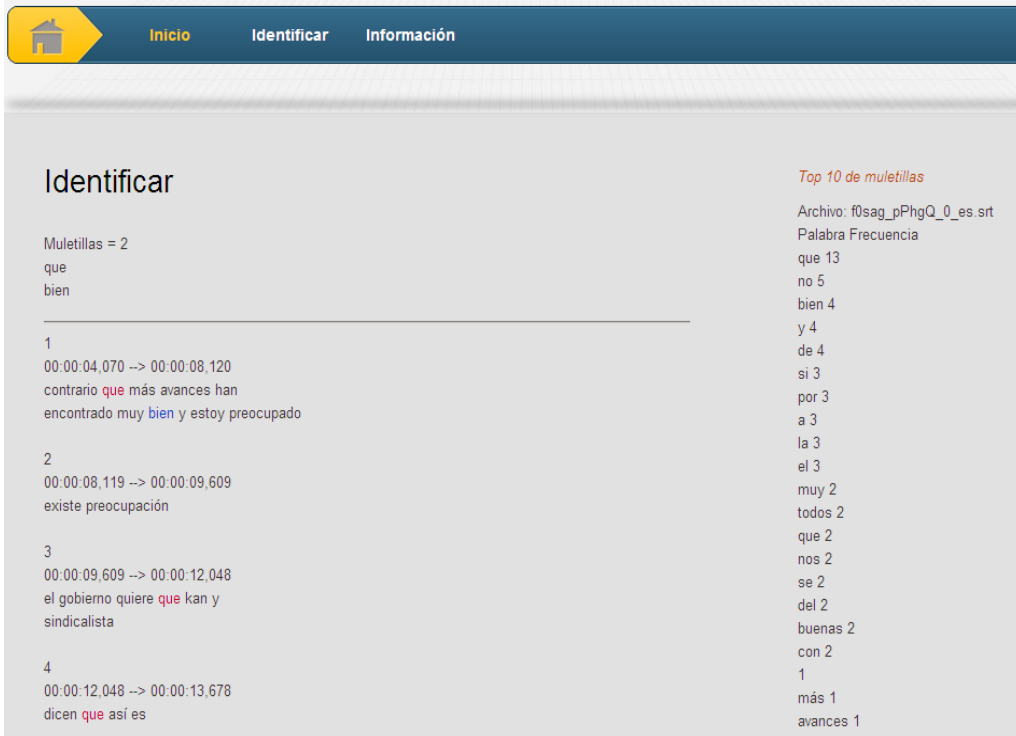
Inicio Identificar Información

Identificar

Muletillas = 2
que
bien

1
00:00:04,070 --> 00:00:08,120
contrario que más avances han
encontrado muy bien y estoy preocupado

2
00:00:08,119 --> 00:00:09,609
existe preocupación

3
00:00:09,609 --> 00:00:12,048
el gobierno quiere que kan y
sindicalista

4
00:00:12,048 --> 00:00:13,678
dicen que así es

Top 10 de muletillas

Archivo: f0sag_pPhgQ_0_es.srt
Palabra Frecuencia
que 13
no 5
bien 4
y 4
de 4
si 3
por 3
a 3
la 3
el 3
muy 2
todos 2
que 2
nos 2
se 2
del 2
buenas 2
con 2
1
más 1
avances 1